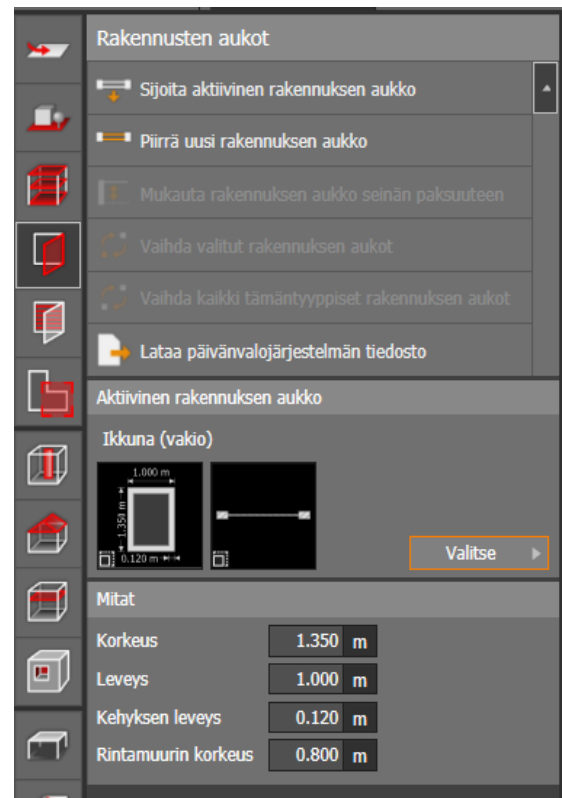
Rakennusten aukot

Sijoita aktiivinen rakennuksen aukko

Piirrä uusi rakennuksen aukko

Mukauta rakennuksen aukko seinän paksuuteen

Vaihda valitut rakennuksen aukot

Vaihda kaikki tämäntyyppiset rakennuksen aukot

Lataa päivänvalojärjestelmän tiedosto

Aktiivinen rakennuksen aukko

Ikkuna (vakio)

1.000 m

1.350 m

0.120 m

Valitse

Mitat

| Korkeus | 1.350 | m |
|---|---|---|
| Leveys | 1.000 | m |
| Kehyksen leveys | 0.120 | m |
| Rintamuurin korkeus | 0.800 | m |